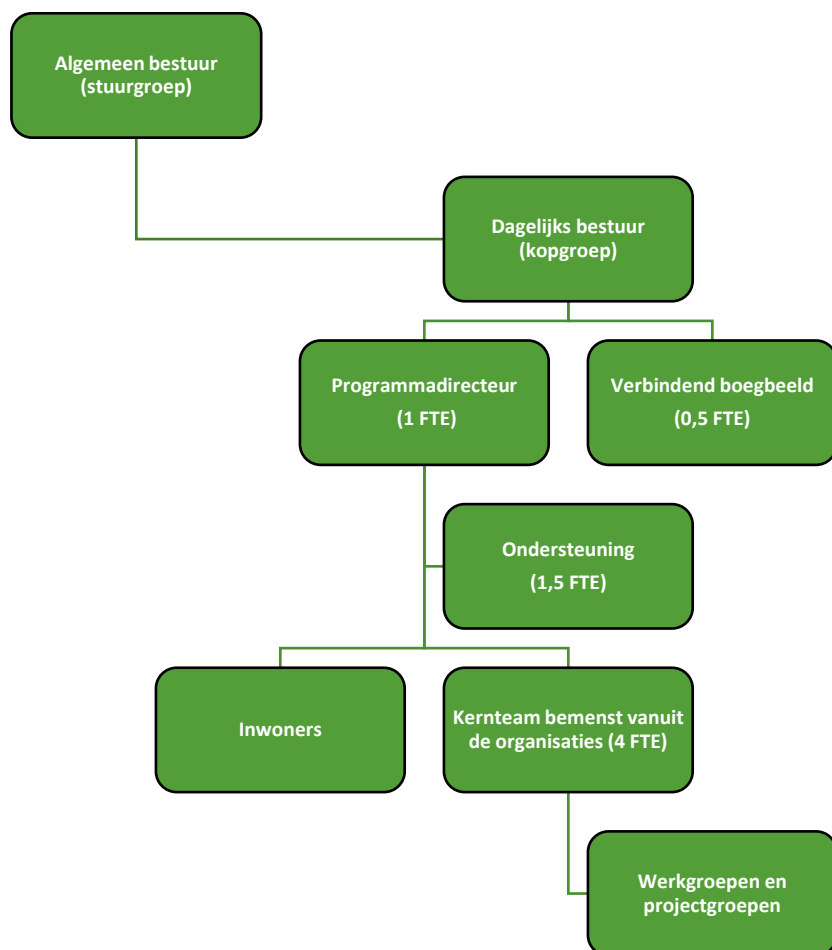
Algemeen bestuur (stuurgroep)

Dagelijks bestuur (kopgroep)

Programmadirecteur

(1 FTE)

Verbindend boegbeeld

(0,5 FTE)

Ondersteuning

(1,5 FTE)

Inwoners

Kernteam bemenst vanuit de organisaties (4 FTE)

Werkgroepen en projectgroepen